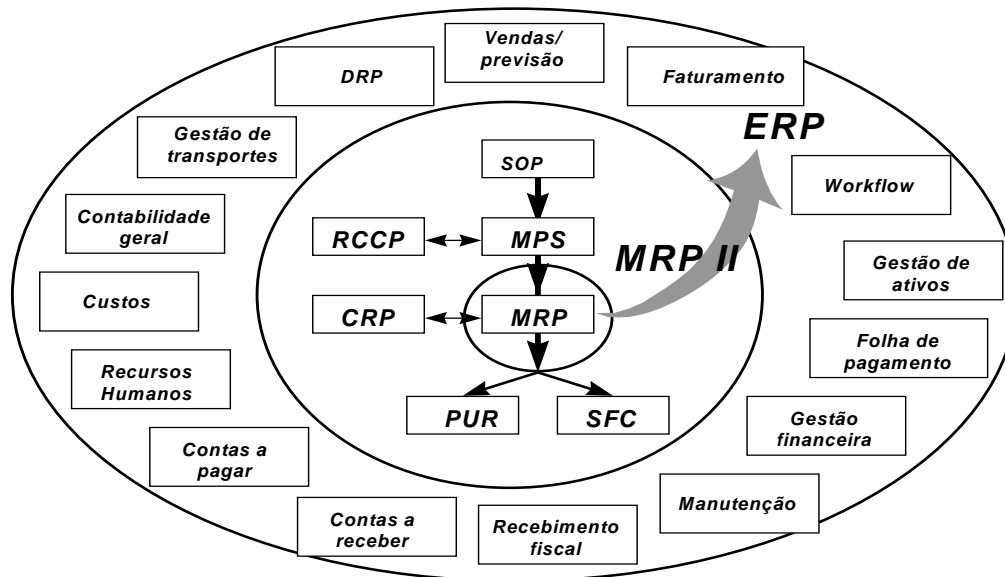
Vendas/ previsão

DRP

Faturamento

ERP

Gestão de transportes

SOP

Workflow

Contabilidade geral

RCCP

MPS

MRP II

Gestão de ativos

Custos

CRP

MRP

Folha de pagamento

Recursos Humanos

PUR

SFC

Gestão financeira

Contas a pagar

Manutenção

Contas a receber

Recebimento fiscal